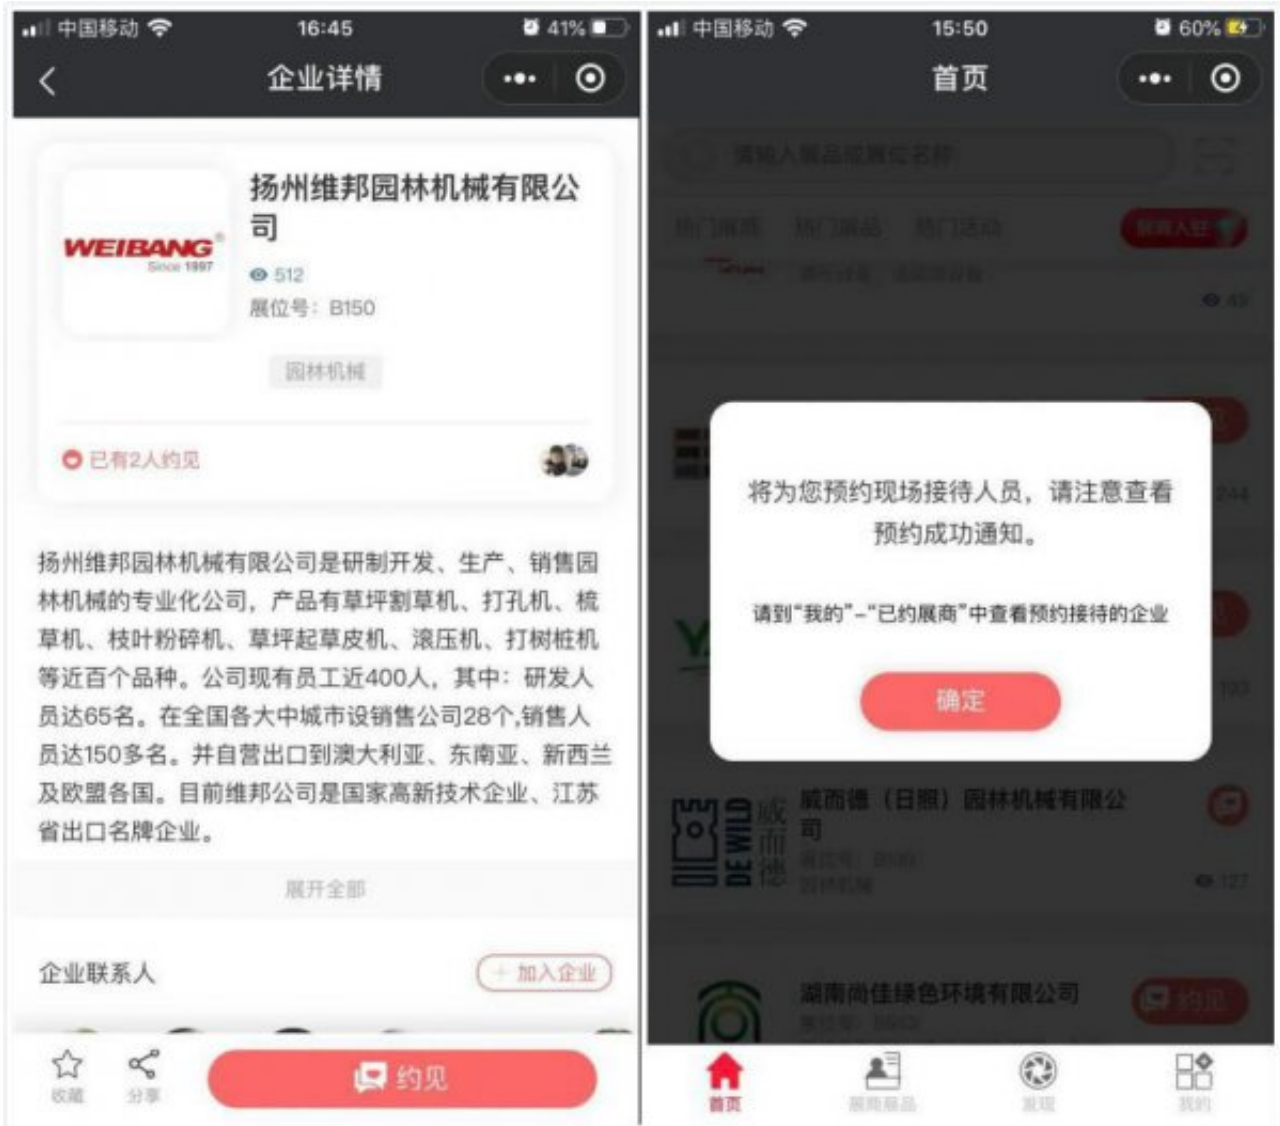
中国移动 16:45 41%

企业详情

WEIBANG Since 1997

扬州维邦园林机械有限公司

512

展位号：B150

园林机械

已有2人约见

扬州维邦园林机械有限公司是研制开发、生产、销售园林机械的专业化公司，产品有草坪割草机、打孔机、梳草机、枝叶粉碎机、草坪起草皮机、滚压机、打树桩机等近百个品种。公司现有员工近400人，其中：研发人员达65名。在全国各大中城市设销售公司28个,销售人员达150多名。并自营出口到澳大利亚、东南亚、新西兰及欧盟各国。目前维邦公司是国家高新技术企业、江苏省出口名牌企业。

展开全部

企业联系人

+ 加入企业

收藏 分享

约见

中国移动 15:50 60%

首页

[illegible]

将为您预约现场接待人员，请注意查看预约成功通知。

请到“我的”-“已约展商”中查看预约接待的企业

确定

威而德（日照）园林机械有限公司

DE WILD 威而德

湖南尚佳绿色环境有限公司

约见

首页 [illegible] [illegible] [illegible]